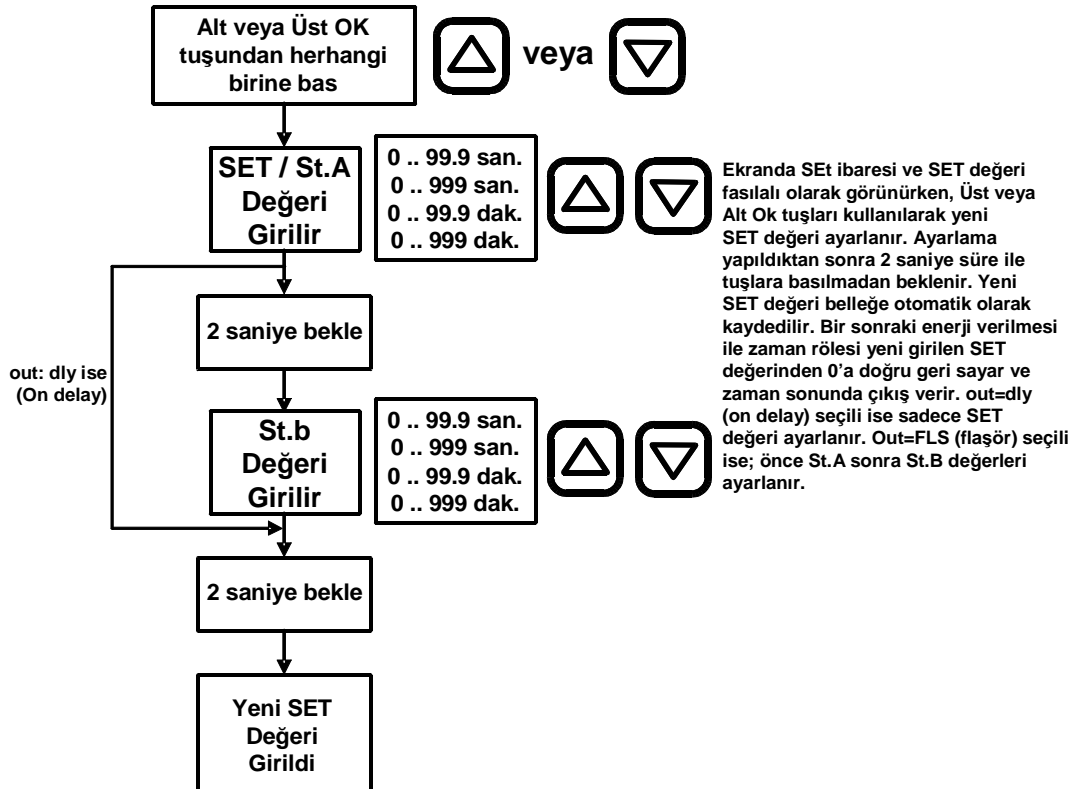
Alt veya Üst OK tuşundan herhangi birine bas

veya

SET / St.A Değeri Girilir

0 .. 99.9 san.
0 .. 999 san.
0 .. 99.9 dak.
0 .. 999 dak.

Ekranda SEt ibaresi ve SET değeri fasılalı olarak görünürken, Üst veya Alt Ok tuşları kullanılarak yeni SET değeri ayarlanır. Ayarlama yapıldıktan sonra 2 saniye süre ile tuşlara basılmadan beklenir. Yeni SET değeri belleğe otomatik olarak kaydedilir. Bir sonraki enerji verilmesi ile zaman rölesi yeni girilen SET değerinden 0'a doğru geri sayar ve zaman sonunda çıkış verir. out=dly (on delay) seçili ise sadece SET değeri ayarlanır. Out=FLS (flaşör) seçili ise; önce St.A sonra St.B değerleri ayarlanır.

2 saniye bekle

out: dly ise (On delay)

St.b Değeri Girilir

0 .. 99.9 san.
0 .. 999 san.
0 .. 99.9 dak.
0 .. 999 dak.

2 saniye bekle

Yeni SET Değeri Girildi